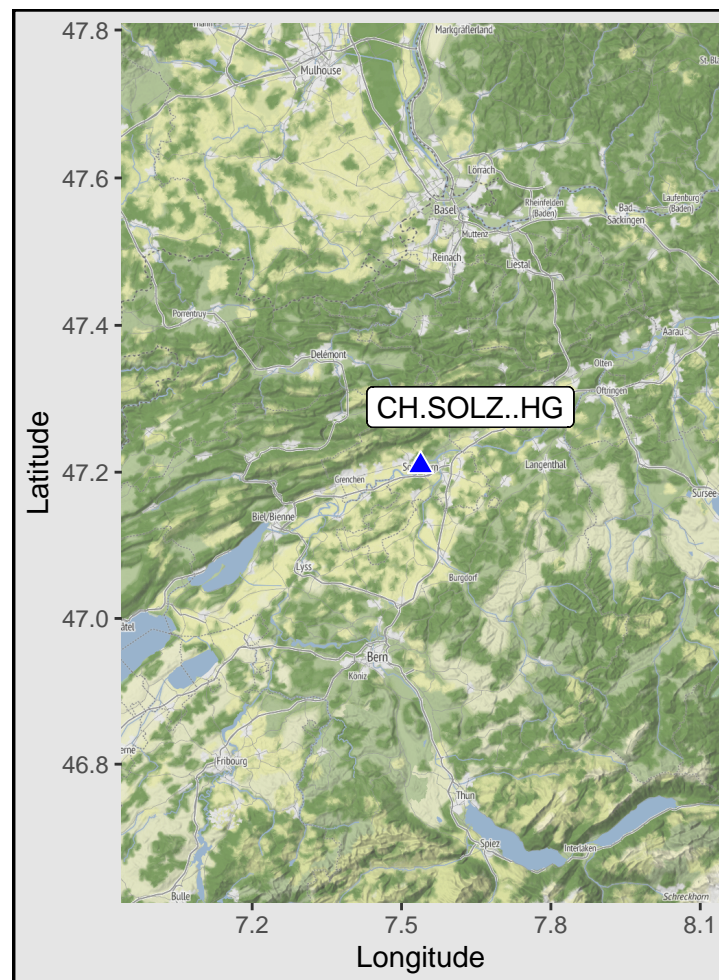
47.8
47.6
47.4
47.2
47.0
46.8
Latitude
7.2
7.5
7.8
8.1
Longitude
CH.SOLZ..HG
Markgräflerland
Mulhouse
Lörrach
Basel
Rheinfelden (Baden)
Bad Säckingen
Laufenburg (Baden)
Muttenz
Reinach
Liestal
Porrentruy
Delémont
Aarau
Olten
Oftringen
Grenchen
Langenthal
Sursee
Biel/Bienne
Lyss
Burgdorf
Bern
Köniz
Fribourg
Thun
Spiez
Interlaken
Bulle
Schreckhorn